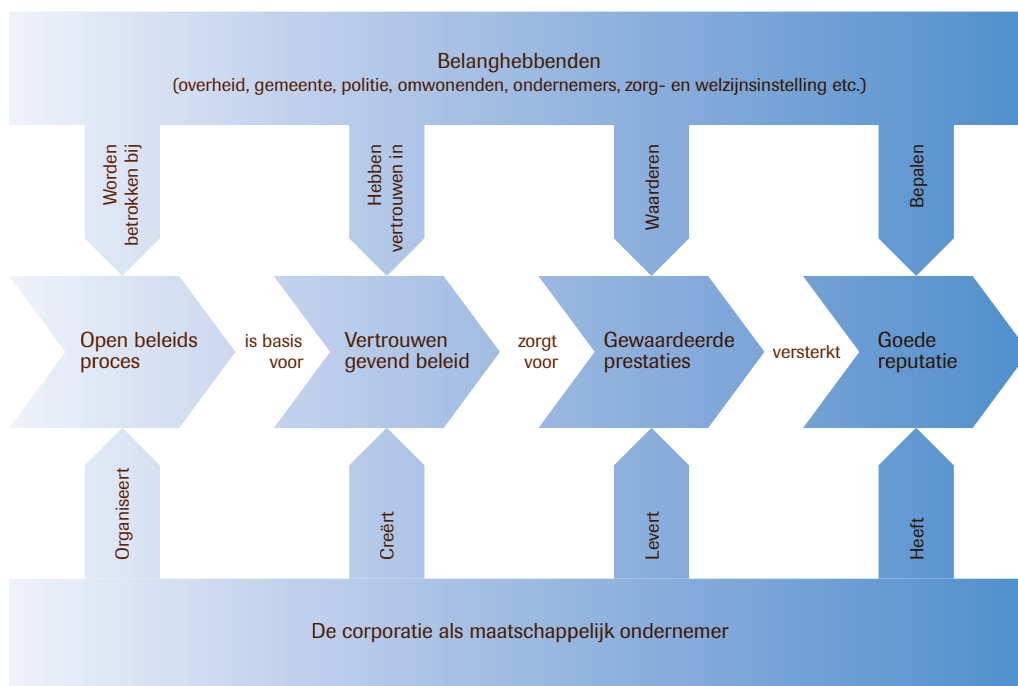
Belanghebbenden
(overheid, gemeente, politie, omwonenden, ondernemers, zorg- en welzijnsinstelling etc.)

Worden betrokken bij

Hebben vertrouwen in

Waarderen

Bepalen

Open beleids proces

is basis voor

Vertrouwen gevend beleid

zorgt voor

Gewaardeerde prestaties

versterkt

Goede reputatie

Organiseert

Creërt

Levert

Heeft

De corporatie als maatschappelijk ondernemer